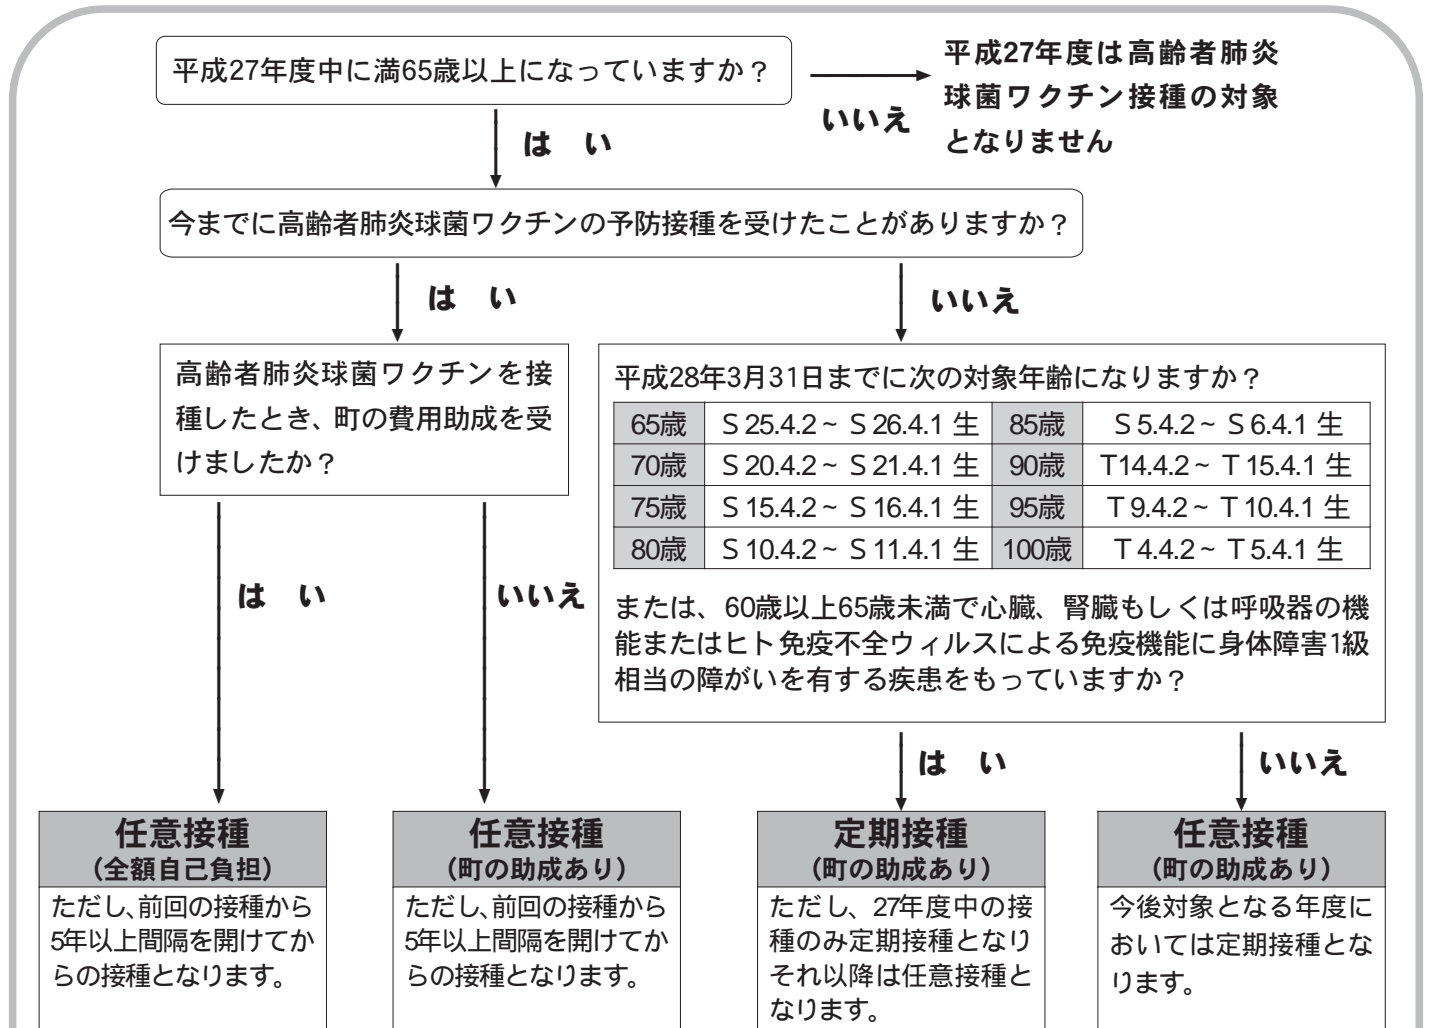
平成27年度中に満65歳以上になっていますか？

いいえ

平成27年度は高齢者肺炎球菌ワクチン接種の対象となりません

は い

今までに高齢者肺炎球菌ワクチンの予防接種を受けたことがありますか？

は い

いいえ

高齢者肺炎球菌ワクチンを接種したとき、町の費用助成を受けましたか？

平成28年3月31日までに次の対象年齢になりますか？

| 65歳 | S 25.4.2 ~ S 26.4.1 生 | 85歳 | S 5.4.2 ~ S 6.4.1 生 |
|---|---|---|---|
| 70歳 | S 20.4.2 ~ S 21.4.1 生 | 90歳 | T 14.4.2 ~ T 15.4.1 生 |
| 75歳 | S 15.4.2 ~ S 16.4.1 生 | 95歳 | T 9.4.2 ~ T 10.4.1 生 |
| 80歳 | S 10.4.2 ~ S 11.4.1 生 | 100歳 | T 4.4.2 ~ T 5.4.1 生 |

または、60歳以上65歳未満で心臓、腎臓もしくは呼吸器の機能またはヒト免疫不全ウィルスによる免疫機能に身体障害1級相当の障がいを有する疾患をもっていますか？

は い

いいえ

は い

いいえ

任意接種
（全額自己負担）
ただし、前回の接種から5年以上間隔を開けてからの接種となります。

任意接種
（町の助成あり）
ただし、前回の接種から5年以上間隔を開けてからの接種となります。

定期接種
（町の助成あり）
ただし、27年度中の接種のみ定期接種となりそれ以降は任意接種となります。

任意接種
（町の助成あり）
今後対象となる年度においては定期接種となります。